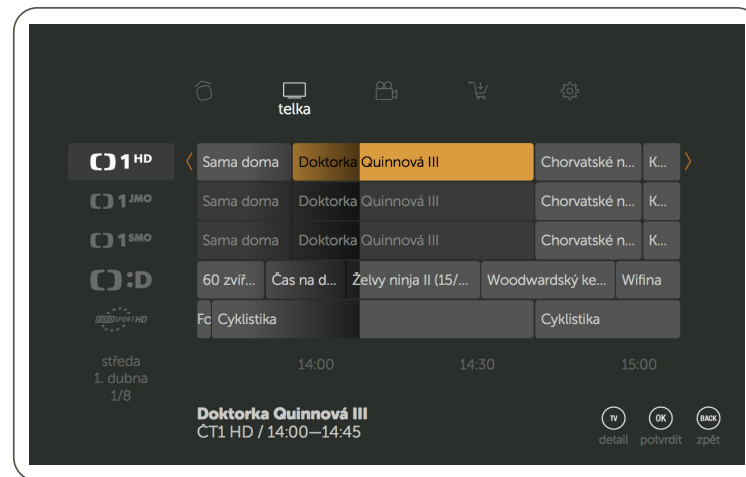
telka

1 HD
1 JMO
1 SMO
:D
EUROSPORT HD

středa
1. dubna
1/8

| Sama doma | Doktorka Quinnová III | Chorvatské n... | K... |
|---|---|---|---|
| Sama doma | Doktorka Quinnová III | Chorvatské n... | K... |
| Sama doma | Doktorka Quinnová III | Chorvatské n... | K... |

60 zvíř... | Čas na d... | Želvy ninja II (15/... | Woodwardský ke... | Wifina

Fo | Cyklistika | Cyklistika

14:00 14:30 15:00

Doktorka Quinnová III
ČT1 HD / 14:00—14:45

TV detail
OK potvrdit
BACK zpět